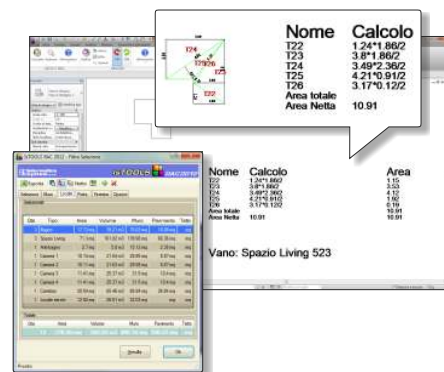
T24
T23
T26
T25
T22

Nome Calcolo
T22 1.24*1.86/2
T23 3.8*1.86/2
T24 3.49*2.36/2
T25 4.21*0.91/2
T26 3.17*0.12/2
Area totale
Area Netta 10.91

S-TOOLS RAC 2012 - Filtro Selezione

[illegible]

Nome Calcolo Area
T22 1.24*1.86/2 1.15
T23 3.8*1.86/2 3.53
T24 3.49*2.36/2 4.12
T25 4.21*0.91/2 1.92
T26 3.17*0.12/2 0.19
Area totale 10.91
Area Netta 10.91 10.91

Vano: Spazio Living 523

Annulla
Ok